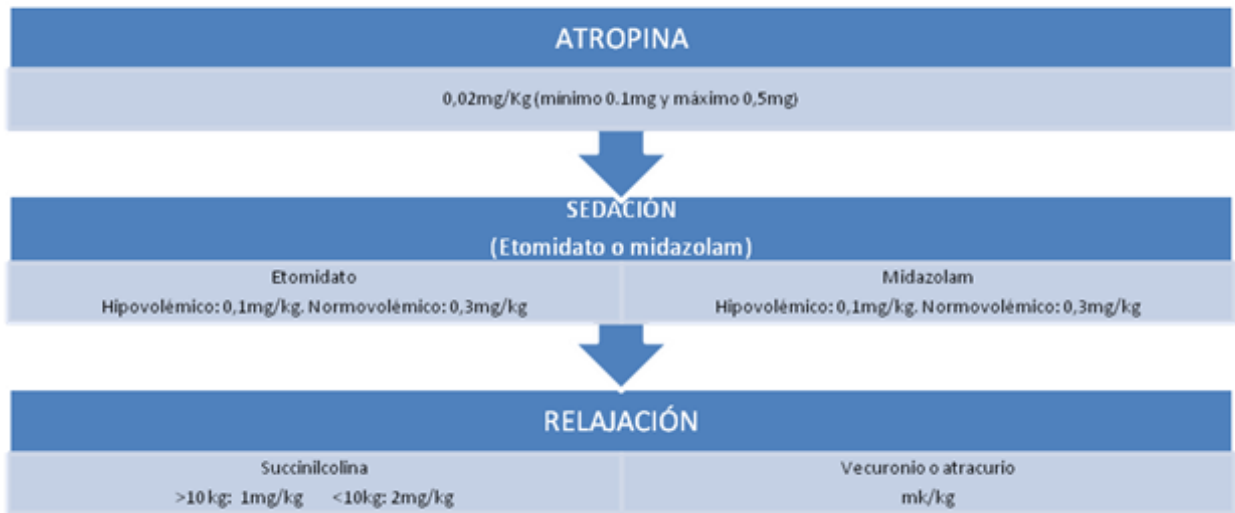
ATROPINA

0,02mg/Kg (mínimo 0.1mg y máximo 0,5mg)

SEDACIÓN
(Etomidato o midazolam)

Etomidato
Hipovolémico: 0,1mg/kg. Normovolémico: 0,3mg/kg

Midazolam
Hipovolémico: 0,1mg/kg. Normovolémico: 0,3mg/kg

RELAJACIÓN

Succinilcolina
>10 kg: 1mg/kg <10kg: 2mg/kg

Vecuronio o atracurio
mk/kg